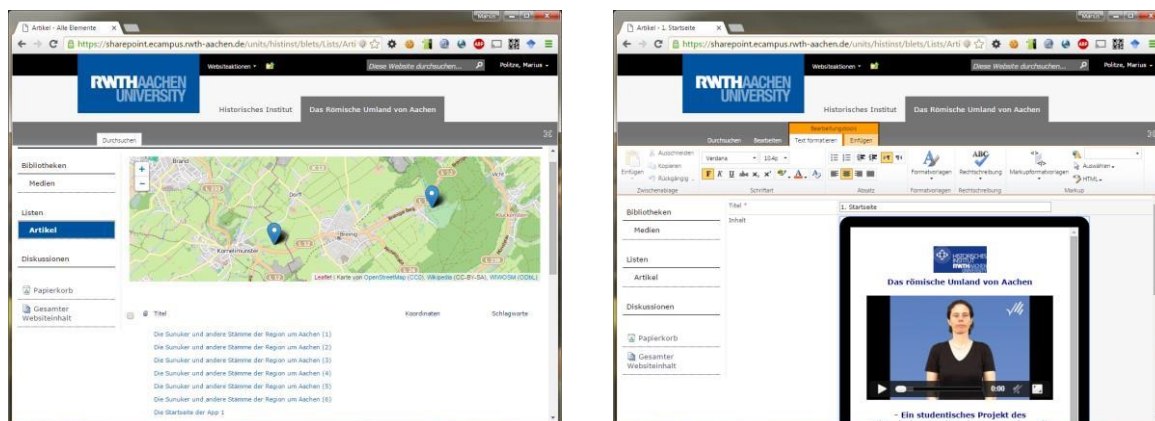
Artikel - Alle Elemente

Marius

https://sharepoint.ecampus.rwth-aachen.de/units/histinst/blets/Lists/Arti

Websiteaktionen

Diese Website durchsuchen...

Politze, Marius

RWTHAACHEN UNIVERSITY

Historisches Institut

Das Römische Umland von Aachen

Durchsuchen

Bibliotheken

Medien

Listen

Artikel

Diskussionen

Papierkorb

Gesamter Websiteinhalt

Brand

Dorff

Kornelimünster

Leaflet | Karte von OpenStreetMap (CC0), Wikipedia (CC-BY-SA), WIWOSM (ODbL)

Titel

Koordinaten

Schlagworte

Die Sunuker und andere Stämme der Region um Aachen (1)

Die Sunuker und andere Stämme der Region um Aachen (2)

Die Sunuker und andere Stämme der Region um Aachen (3)

Die Sunuker und andere Stämme der Region um Aachen (4)

Die Sunuker und andere Stämme der Region um Aachen (5)

Die Sunuker und andere Stämme der Region um Aachen (6)

Die Startseite der App 1

Artikel - 1. Startseite

Marius

https://sharepoint.ecampus.rwth-aachen.de/units/histinst/blets/Lists/Arti

Websiteaktionen

Diese Website durchsuchen...

Politze, Marius

RWTHAACHEN UNIVERSITY

Historisches Institut

Das Römische Umland von Aachen

Bearbeitungstools

Durchsuchen

Bearbeiten

Text formatieren

Einfügen

Ausschneiden

Kopieren

Einfügen

Rückgängig

Zwischenablage

Verdana

10,4pt

Schriftart

Absatz

Formatvorlagen

Rechtschreibung

Markupformatvorlagen

Auswählen

HTML

Formatvorlagen

Rechtschreibung

Markup

Bibliotheken

Medien

Listen

Artikel

Diskussionen

Papierkorb

Gesamter Websiteinhalt

Titel *

1. Startseite

Inhalt

HISTORISCHES INSTITUT RWTHAACHEN

Das römische Umland von Aachen

0:00

- Ein studentisches Projekt des